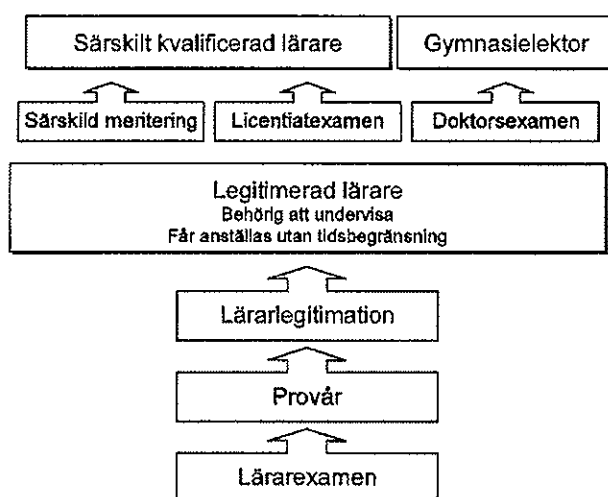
Särskilt kvalificerad lärare

Gymnasielektor

Särskild meritering

Licentiatexamen

Doktorsexamen

Legitimerad lärare
Behörig att undervisa
Får anställas utan tidsbegränsning

Lärarlegitimation

Provår

Lärarexamen